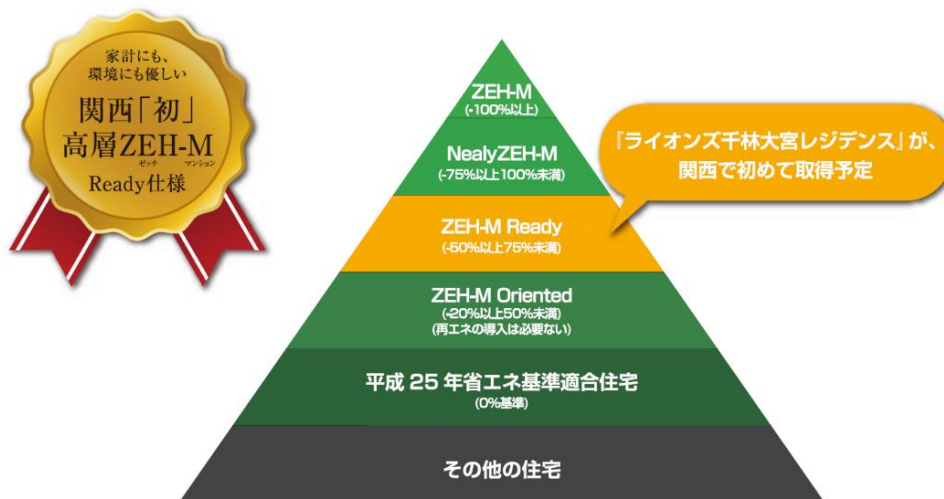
家計にも、
環境にも優しい
関西「初」
高層ZEH-M
ゼッチ マンション
Ready仕様

ZEH-M
(-100%以上)

NealyZEH-M
(-75%以上100%未満)

ZEH-M Ready
(-50%以上75%未満)

ZEH-M Oriented
(-20%以上50%未満)
(再エネの導入は必要ない)

平成 25 年省エネ基準適合住宅
(0%基準)

その他の住宅

『ライオンズ千林大宮レジデンス』が、
関西で初めて取得予定